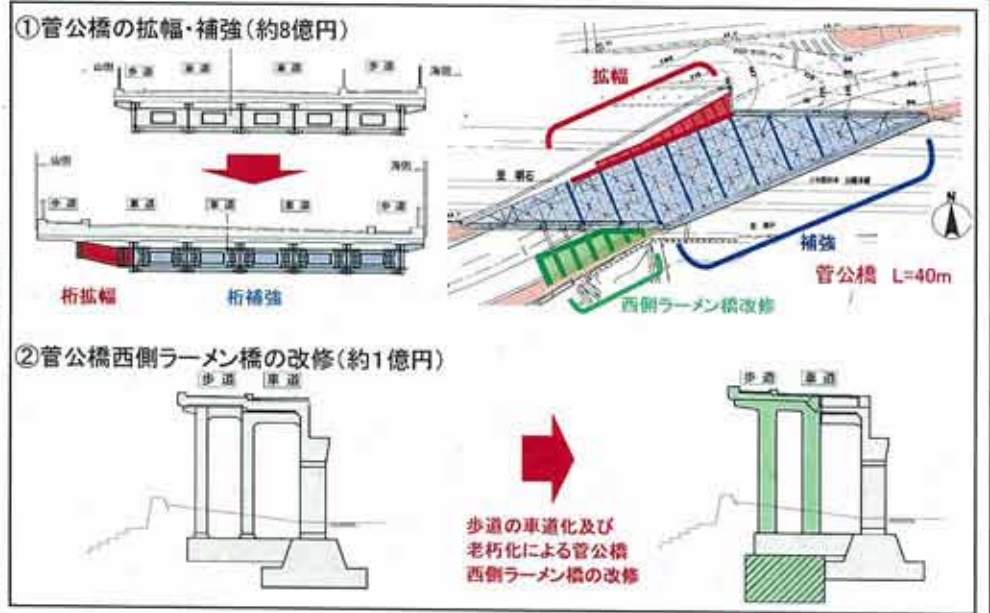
①菅公橋の拡幅・補強（約8億円）

山側 歩道 車道 車道 歩道 海側

山側 歩道 車道 車道 車道 歩道 海側

桁拡幅 桁補強

拡幅

補強

菅公橋 L=40m

西側ラーメン橋改修

②菅公橋西側ラーメン橋の改修（約1億円）

歩道 車道

歩道の車道化及び老朽化による菅公橋西側ラーメン橋の改修

歩道 車道